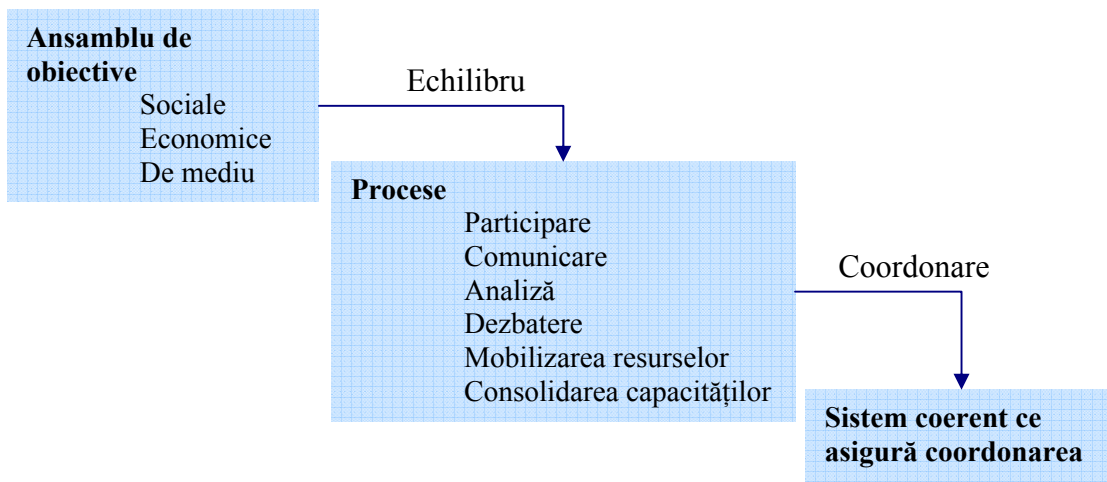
**Ansamblu de obiective**
Sociale
Economice
De mediu

Echilibru

**Procese**
Participare
Comunicare
Analiză
Dezbatere
Mobilizarea resurselor
Consolidarea capacităților

Coordonare

**Sistem coerent ce asigură coordonarea**